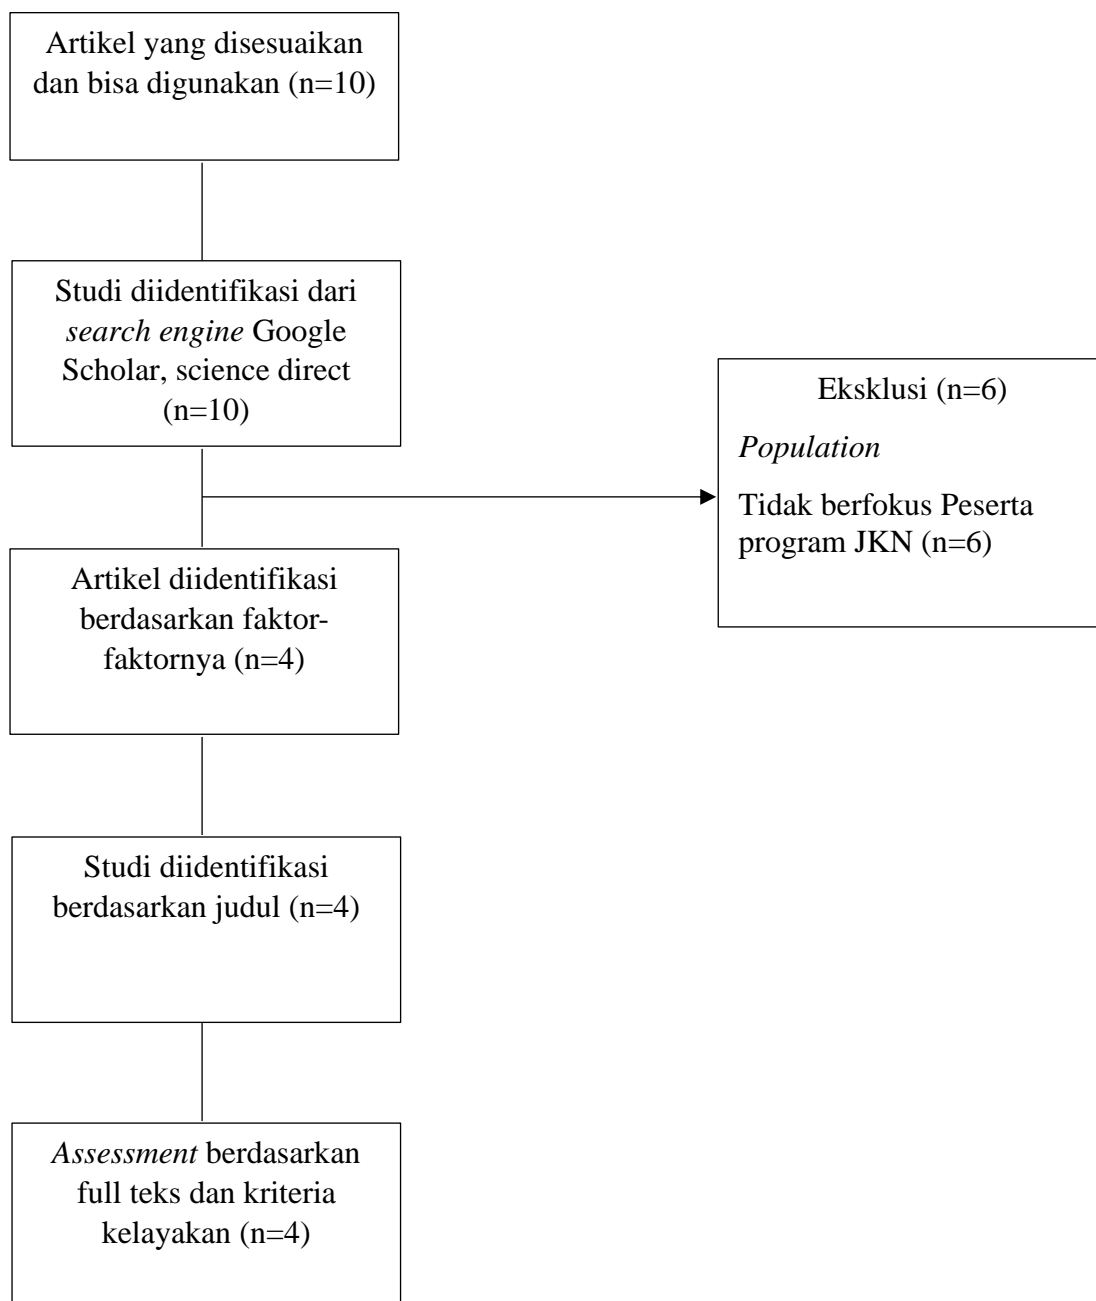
Artikel yang disesuaikan dan bisa digunakan (n=10)

Studi diidentifikasi dari *search engine* Google Scholar, science direct (n=10)

Eksklusi (n=6)

*Population*

Tidak berfokus Peserta program JKN (n=6)

Artikel diidentifikasi berdasarkan faktor-faktornya (n=4)

Studi diidentifikasi berdasarkan judul (n=4)

*Assessment* berdasarkan full teks dan kriteria kelayakan (n=4)